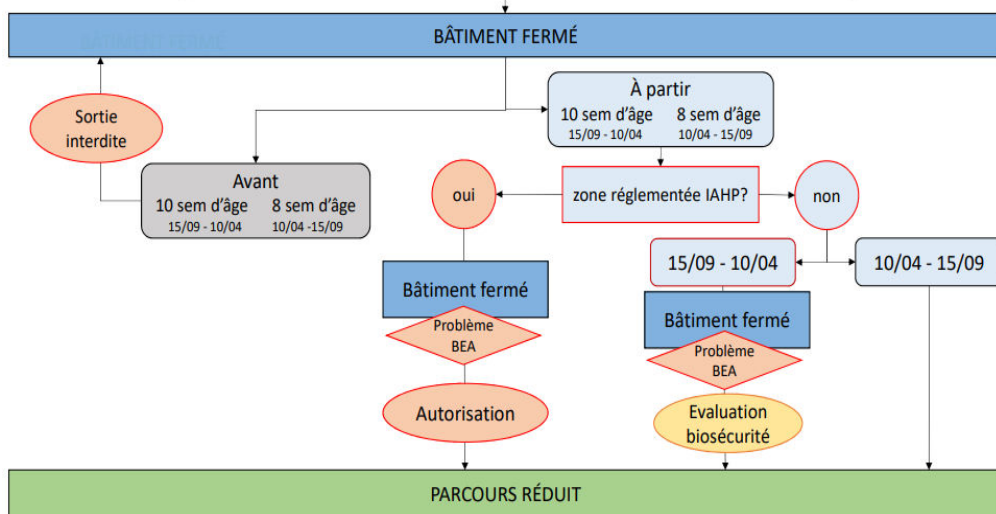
BÂTIMENT FERMÉ

BÂTIMENT FERMÉ

Sortie interdite

À partir
10 sem d'âge 15/09 - 10/04
8 sem d'âge 10/04 - 15/09

Avant
10 sem d'âge 15/09 - 10/04
8 sem d'âge 10/04 -15/09

oui

zone réglementée IAHP?

non

15/09 - 10/04

10/04 - 15/09

Bâtiment fermé

Problème BEA

Bâtiment fermé

Problème BEA

Autorisation

Evaluation biosécurité

PARCOURS RÉDUIT